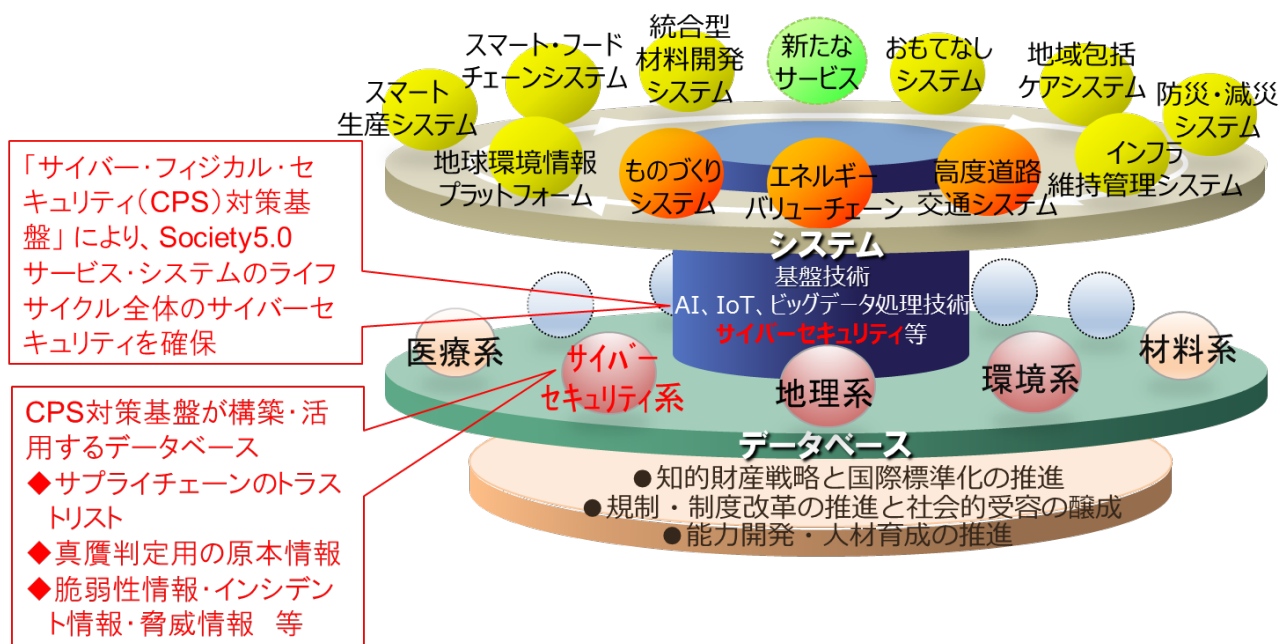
スマート・フード
チェーンシステム

統合型
材料開発
システム

新たな
サービス

おもてなし
システム

地域包括
ケアシステム

スマート
生産システム

防災・減災
システム

地球環境情報
プラットフォーム

ものづくり
システム

エネルギー
バリューチェーン

高度道路
交通システム

インフラ
維持管理システム

「サイバー・フィジカル・セキュリティ（CPS）対策基盤」により、Society5.0サービス・システムのライフサイクル全体のサイバーセキュリティを確保

システム

基盤技術
AI、IoT、ビッグデータ処理技術
サイバーセキュリティ等

医療系

サイバーセキュリティ系

地理系

環境系

材料系

CPS対策基盤が構築・活用するデータベース
◆サプライチェーンのトラストリスト
◆真贋判定用の原本情報
◆脆弱性情報・インシデント情報・脅威情報　等

データベース

●知的財産戦略と国際標準化の推進
●規制・制度改革の推進と社会的受容の醸成
●能力開発・人材育成の推進